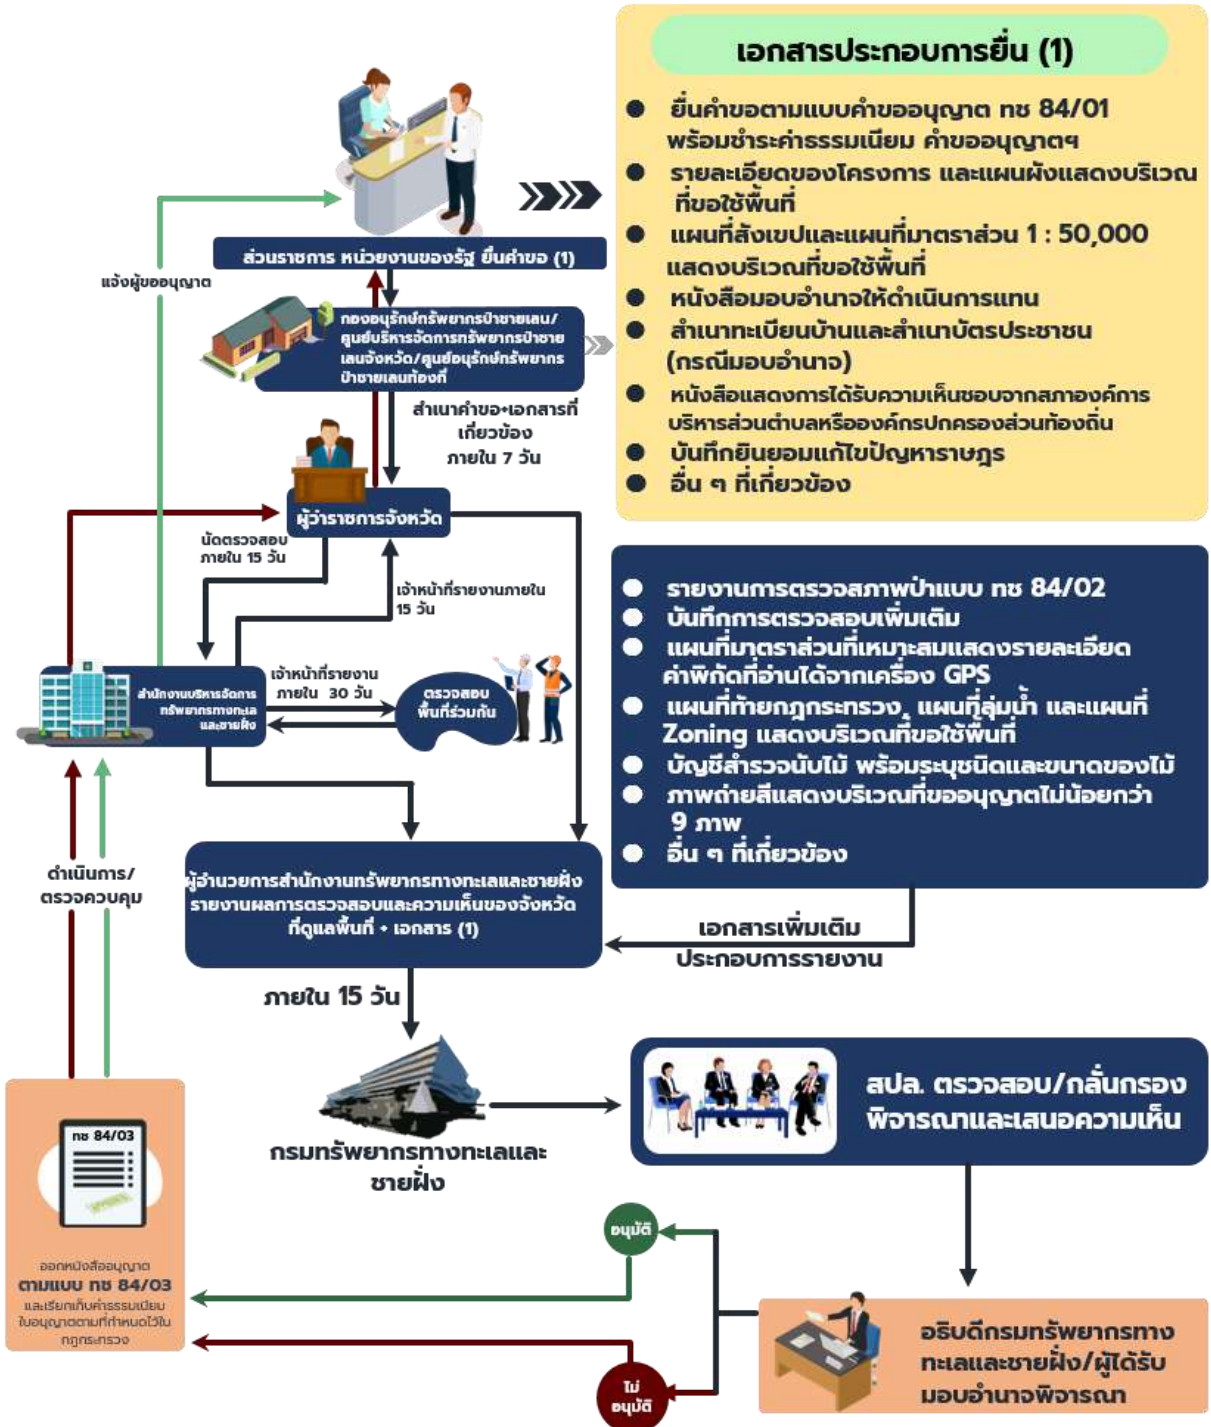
เอกสารประกอบการยื่น (1)

ยื่นคำขอตามแบบคำขออนุญาต ทช 84/01 พร้อมชำระค่าธรรมเนียม คำขออนุญาตฯ
รายละเอียดของโครงการ และแผนผังแสดงบริเวณที่ขอใช้พื้นที่
แผนที่สังเขปและแผนที่มาตราส่วน 1 : 50,000 แสดงบริเวณที่ขอใช้พื้นที่
หนังสือมอบอำนาจให้ดำเนินการแทน
สำเนาทะเบียนบ้านและสำเนาบัตรประชาชน (กรณีมอบอำนาจ)
หนังสือแสดงการได้รับความเห็นชอบจากสภาองค์การบริหารส่วนตำบลหรือองค์กรปกครองส่วนท้องถิ่น
บันทึกยินยอมแก้ไขปัญหาราษฎร
อื่น ๆ ที่เกี่ยวข้อง

ส่วนราชการ หน่วยงานของรัฐ ยื่นคำขอ (1)

แจ้งผู้ขออนุญาต

กองอนุรักษ์ทรัพยากรป่าชายเลน/ศูนย์บริหารจัดการทรัพยากรป่าชายเลนจังหวัด/ศูนย์อนุรักษ์ทรัพยากรป่าชายเลนท้องที่

สำเนาคำขอ+เอกสารที่เกี่ยวข้อง ภายใน 7 วัน

ผู้ว่าราชการจังหวัด

นัดตรวจสอบ ภายใน 15 วัน

เจ้าหน้าที่รายงานภายใน 15 วัน

สำนักงานบริหารจัดการทรัพยากรทางทะเลและชายฝั่ง

เจ้าหน้าที่รายงาน ภายใน 30 วัน

ตรวจสอบพื้นที่ร่วมกัน

รายงานการตรวจสภาพป่าแบบ ทช 84/02
บันทึกการตรวจสอบเพิ่มเติม
แผนที่มาตราส่วนที่เหมาะสมแสดงรายละเอียดค่าพิกัดที่อ่านได้จากเครื่อง GPS
แผนที่ท้ายกฎกระทรวง แผนที่ลุ่มน้ำ และแผนที่ Zoning แสดงบริเวณที่ขอใช้พื้นที่
บัญชีสำรวจนับไม้ พร้อมระบุชนิดและขนาดของไม้
ภาพถ่ายสีแสดงบริเวณที่ขออนุญาตไม่น้อยกว่า 9 ภาพ
อื่น ๆ ที่เกี่ยวข้อง

ดำเนินการ/ตรวจควบคุม

ผู้อำนวยการสำนักงานทรัพยากรทางทะเลและชายฝั่ง รายงานผลการตรวจสอบและความเห็นของจังหวัดที่ดูแลพื้นที่ + เอกสาร (1)

เอกสารเพิ่มเติมประกอบการรายงาน

ภายใน 15 วัน

กรมทรัพยากรทางทะเลและชายฝั่ง

สปล. ตรวจสอบ/กลั่นกรอง พิจารณาและเสนอความเห็น

ทช 84/03

ออกหนังสืออนุญาต ตามแบบ ทช 84/03 และเรียกเก็บค่าธรรมเนียมใบอนุญาตตามที่กำหนดไว้ในกฎกระทรวง

อนุมัติ

ไม่อนุมัติ

อธิบดีกรมทรัพยากรทางทะเลและชายฝั่ง/ผู้ได้รับมอบอำนาจพิจารณา